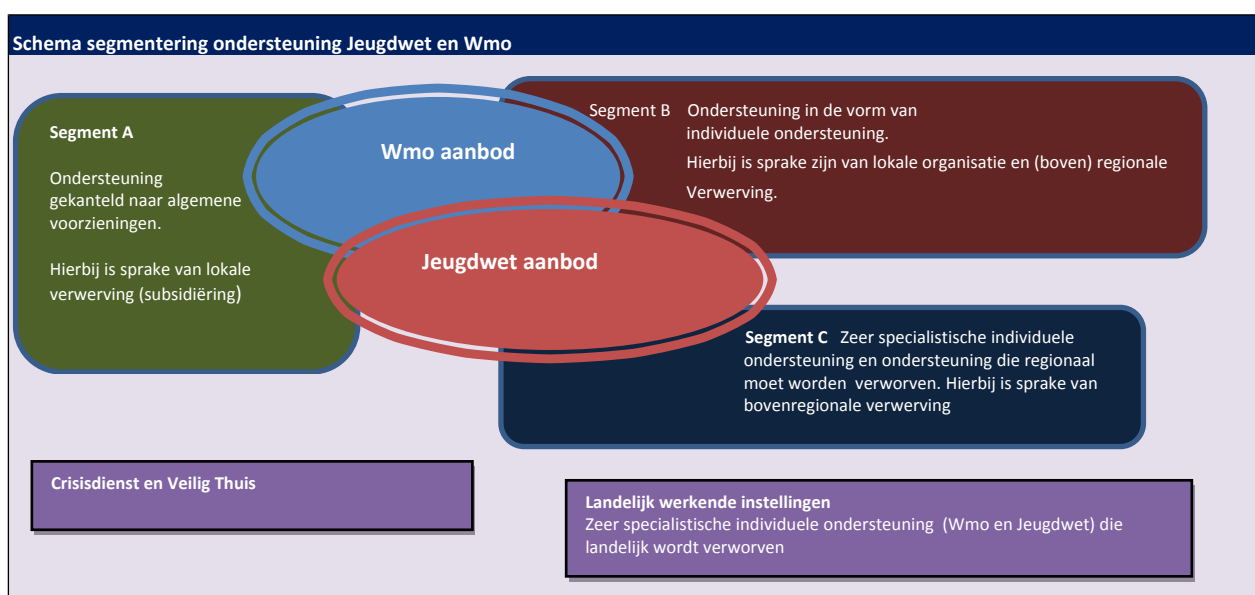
Schema segmentering ondersteuning Jeugdwet en Wmo

Segment A

Ondersteuning gekanteld naar algemene voorzieningen.

Hierbij is sprake van lokale verwerving (subsidiëring)

Wmo aanbod

Jeugdwet aanbod

Segment B Ondersteuning in de vorm van individuele ondersteuning.

Hierbij is sprake zijn van lokale organisatie en (boven) regionale Verwerving.

Segment C Zeer specialistische individuele ondersteuning en ondersteuning die regionaal moet worden verworven. Hierbij is sprake van bovenregionale verwerving

Crisisdienst en Veilig Thuis

Landelijk werkende instellingen
Zeer specialistische individuele ondersteuning (Wmo en Jeugdwet) die landelijk wordt verworven